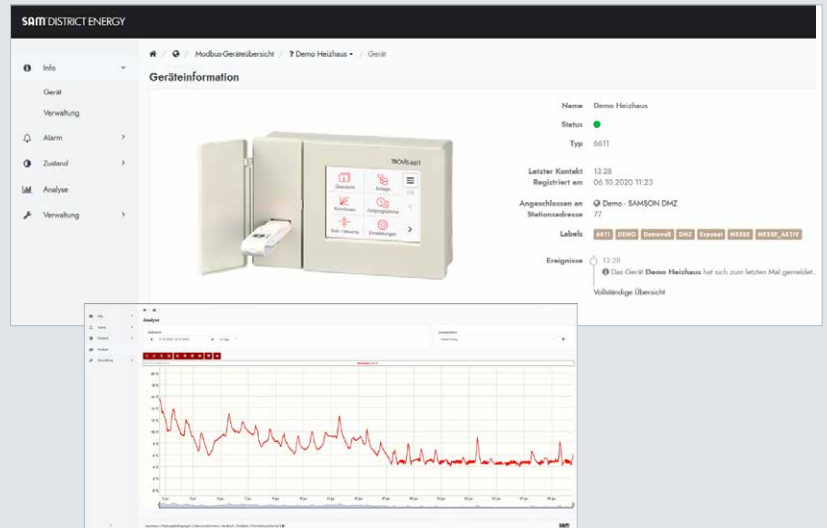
SAM DISTRICT ENERGY

Info
Gerät
Verwaltung
Alarm
Zustand
Analyse
Verwaltung

Modbus-Geräteübersicht / Demo Heizhaus / Gerät

Geräteinformation

TROVIS 6611

Übersicht
Anlage
Handbetrieb
Zeitprogramme
Soll-/Istwerte
Einstellungen

Name Demo Heizhaus
Status
Typ 6611

Letzter Kontakt 13:28
Registriert am 06.10.2020 11:23

Angeschlossen an Demo - SAMSON DMZ
Stationsadresse 77

Labels 6611 DEMO Demoneu DMZ Espresat MESSE MESSE_AKTIV

Ereignisse 13:28
Das Gerät Demo Heizhaus hat sich zum letzten Mal gemeldet...

Vollständige Übersicht

Analyse

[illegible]

SAM